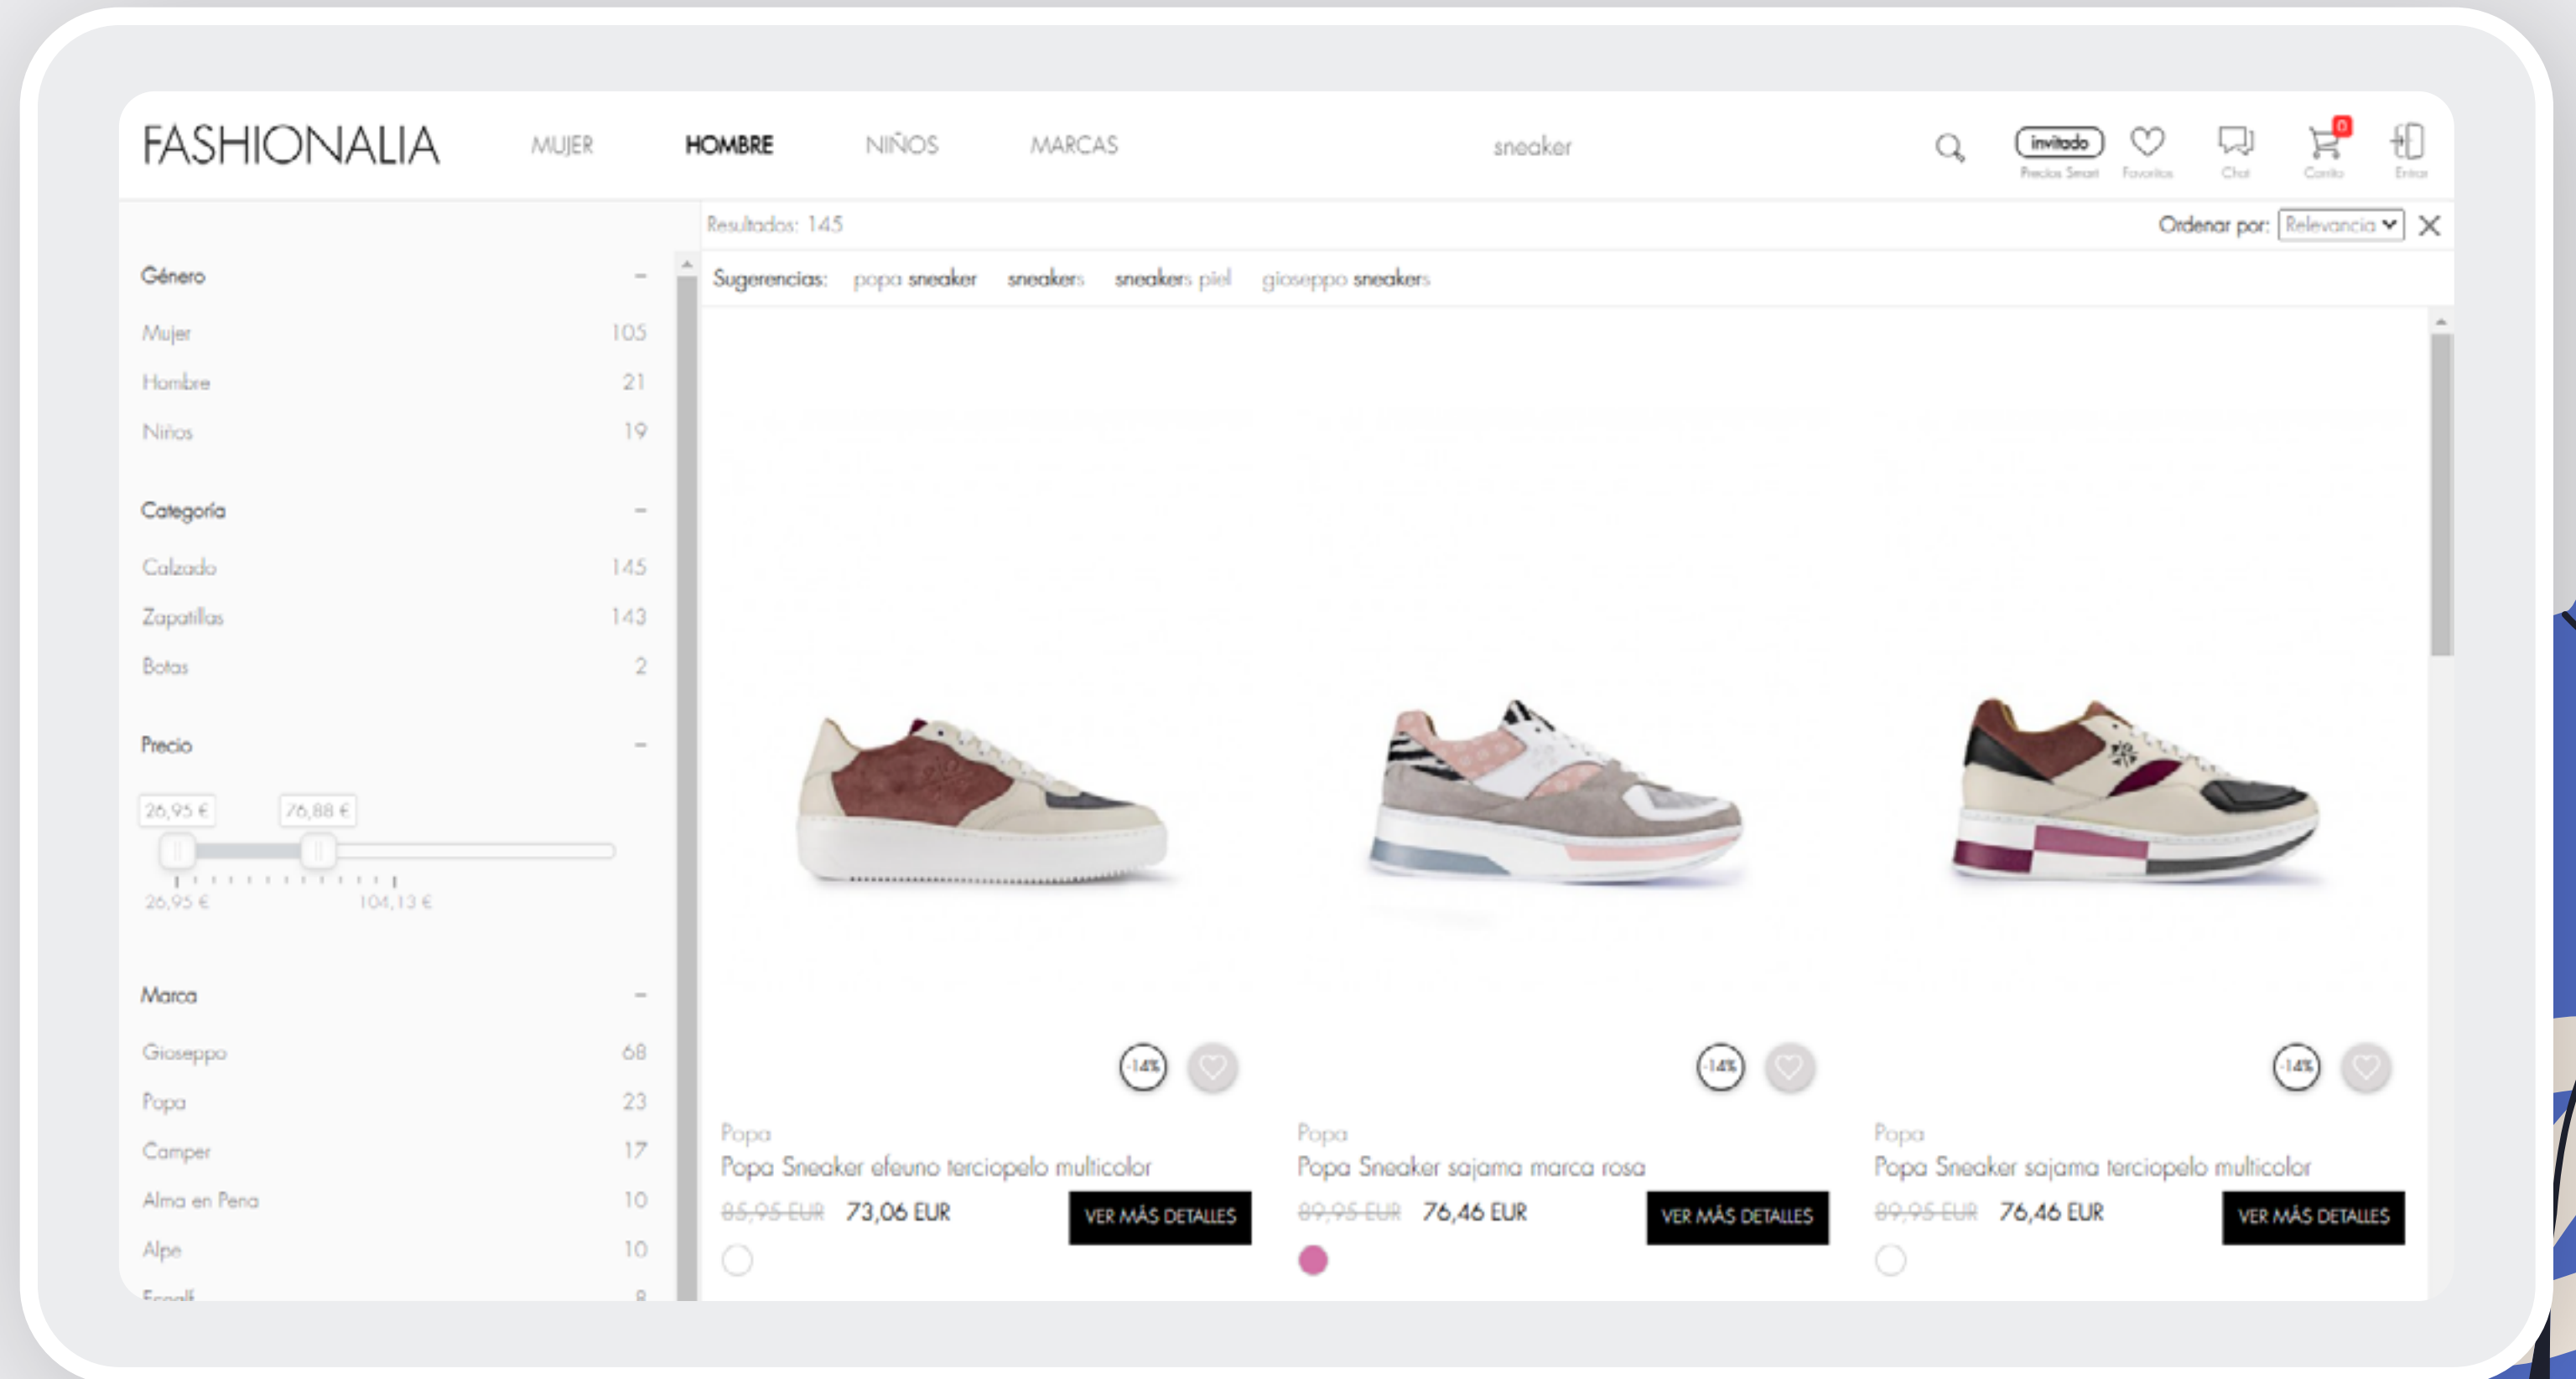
FASHIONALIA MUJER HOMBRE NIÑOS MARCAS sneaker

invitado Precios Smart Favoritos Chat 0 Carrito Entrar

Resultados: 145

Ordenar por: Relevancia

Sugerencias: popa sneaker sneakers sneakers piel gioseppo sneakers

Género

Mujer 105
Hombre 21
Niños 19

Categoría

Calzado 145
Zapatillas 143
Botas 2

Precio

26,95 € 76,88 €

26,95 € 104,13 €

Marca

Gioseppo 68
Popa 23
Camper 17
Alma en Pena 10
Alpe 10
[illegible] 8

-14%

Popa
Popa Sneaker efeuno terciopelo multicolor
85,95 EUR 73,06 EUR
VER MÁS DETALLES

-14%

Popa
Popa Sneaker sajama marca rosa
89,95 EUR 76,46 EUR
VER MÁS DETALLES

-14%

Popa
Popa Sneaker sajama terciopelo multicolor
89,95 EUR 76,46 EUR
VER MÁS DETALLES